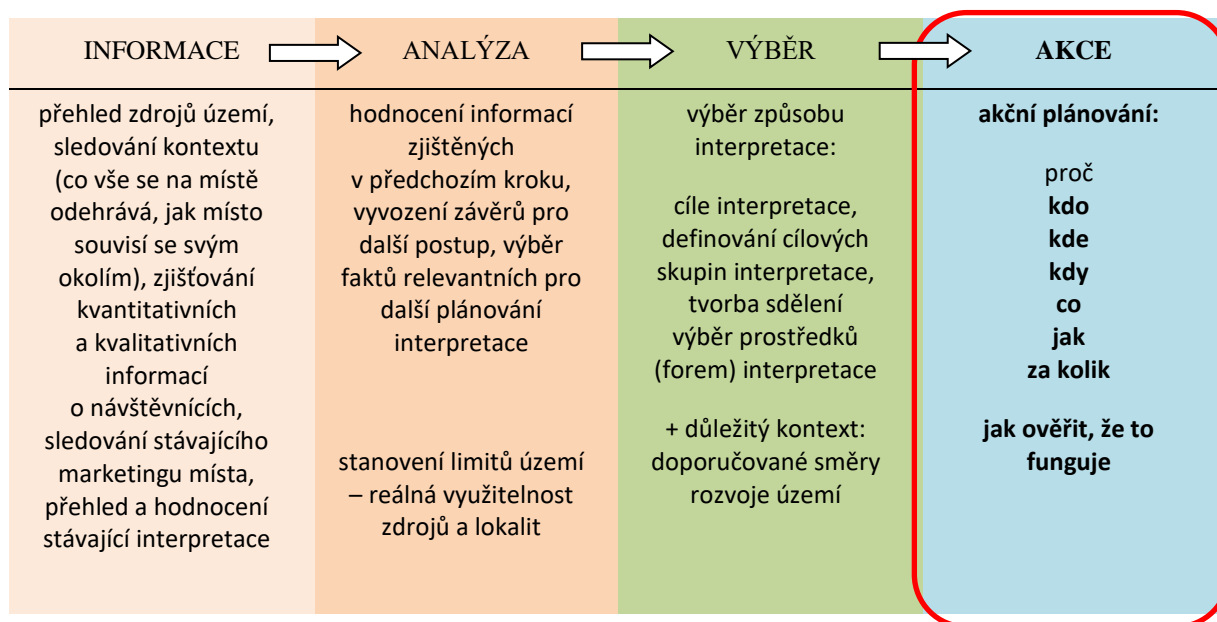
| INFORMACE | ANALÝZA | VÝBĚR | **AKCE** |
|---|---|---|---|
| přehled zdrojů území, sledování kontextu (co vše se na místě odehrává, jak místo souvisí se svým okolím), zjišťování kvantitativních a kvalitativních informací o návštěvnících, sledování stávajícího marketingu místa, přehled a hodnocení stávající interpretace | hodnocení informací zjištěných v předchozím kroku, vyvození závěrů pro další postup, výběr faktů relevantních pro další plánování interpretace<br><br>stanovení limitů území – reálná využitelnost zdrojů a lokalit | výběr způsobu interpretace:<br><br>cíle interpretace, definování cílových skupin interpretace, tvorba sdělení výběr prostředků (forem) interpretace<br><br>+ důležitý kontext: doporučované směry rozvoje území | **akční plánování:**<br><br>proč<br>**kdo**<br>**kde**<br>**kdy**<br>**co**<br>**jak**<br>**za kolik**<br><br>**jak ověřit, že to funguje** |